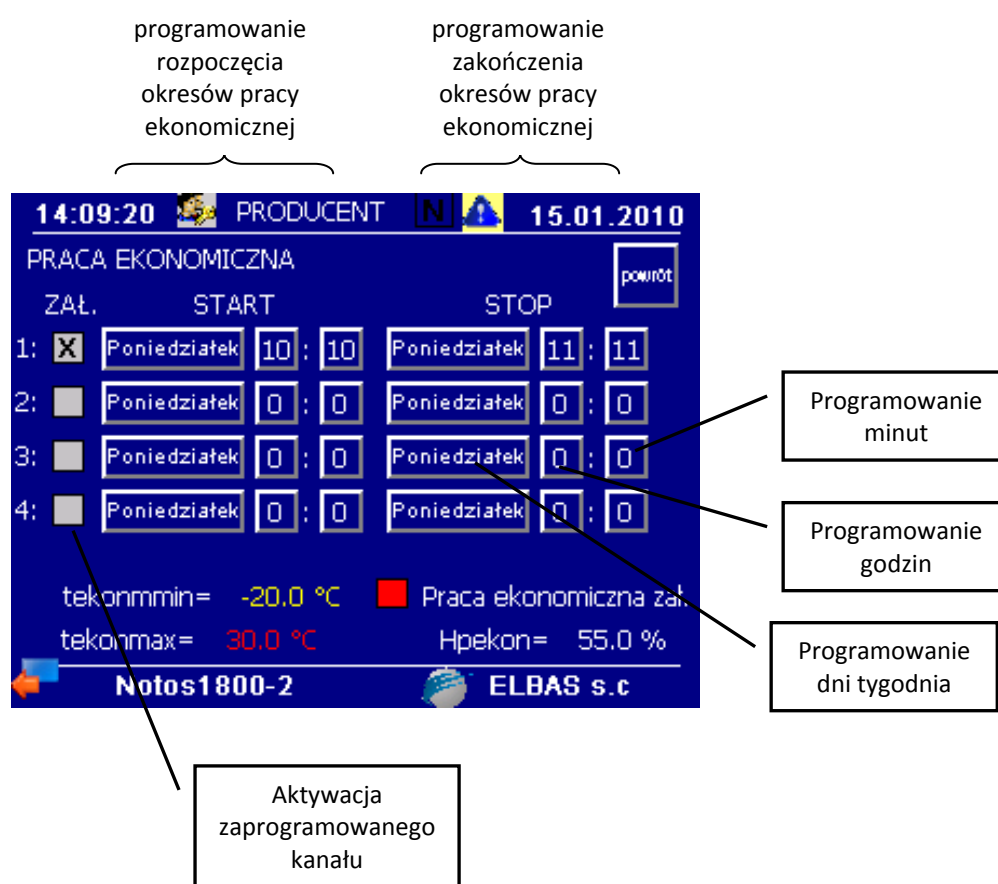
programowanie rozpoczęcia okresów pracy ekonomicznej

programowanie zakończenia okresów pracy ekonomicznej

14:09:20 PRODUCENT N 15.01.2010

PRACA EKONOMICZNA

powrót

ZAŁ. START STOP

| | | | | | | | |
|---|---|---|---|---|---|---|---|
| 1: | X | Poniedziałek | 10 : 10 | | Poniedziałek | 11 : 11 |
| 2: | | Poniedziałek | 0 : 0 | | Poniedziałek | 0 : 0 |
| 3: | | Poniedziałek | 0 : 0 | | Poniedziałek | 0 : 0 |
| 4: | | Poniedziałek | 0 : 0 | | Poniedziałek | 0 : 0 |

tekonmmin= -20.0 °C Praca ekonomiczna zał

tekonmax= 30.0 °C Hpekon= 55.0 %

Notos1800-2 ELBAS s.c

Programowanie minut

Programowanie godzin

Programowanie dni tygodnia

Aktywacja zaprogramowanego kanału